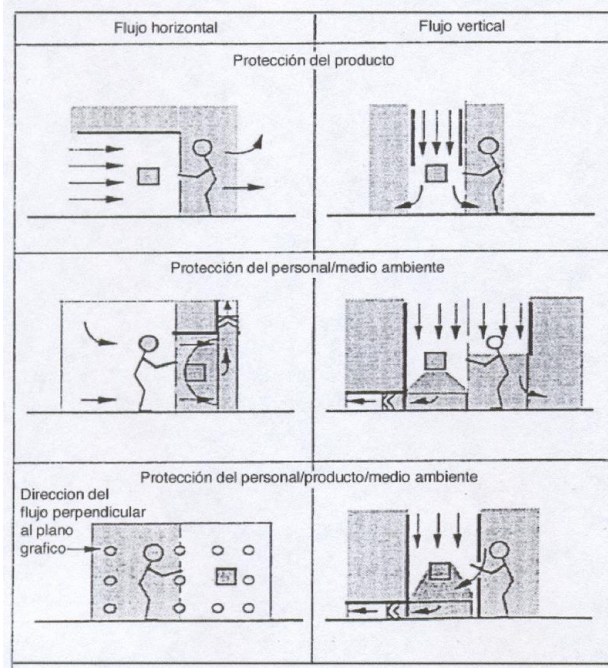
| Flujo horizontal | Flujo vertical |
|---|---|

Protección del producto

Protección del personal/medio ambiente

Protección del personal/producto/medio ambiente

Direccion del flujo perpendicular al plano grafico